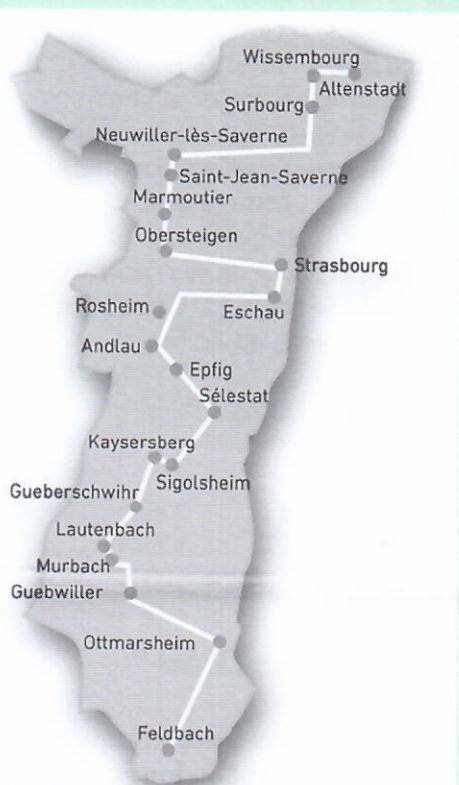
Wissembourg
Altenstadt
Surbourg
Neuwiller-lès-Saverne
Saint-Jean-Saverne
Marmoutier
Obersteigen
Strasbourg
Rosheim
Eschau
Andlau
Epfig
Sélestat
Kaysersberg
Sigolsheim
Gueberschwihr
Lautenbach
Murbach
Guebwiller
Ottmarsheim
Feldbach